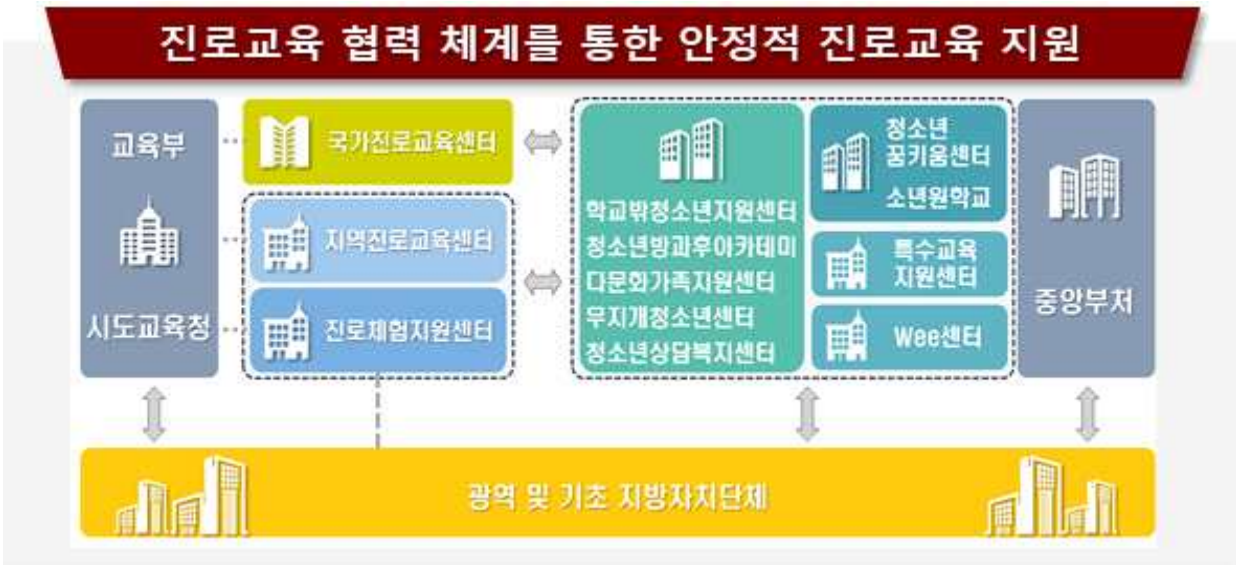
진로교육 협력 체계를 통한 안정적 진로교육 지원

교육부

시도교육청

국가진로교육센터

지역진로교육센터

진로체험지원센터

학교밖청소년지원센터
청소년방과후아카데미
다문화가족지원센터
무지개청소년센터
청소년상담복지센터

청소년 꿈키움센터

소년원학교

특수교육 지원센터

Wee센터

중앙부처

광역 및 기초 지방자치단체